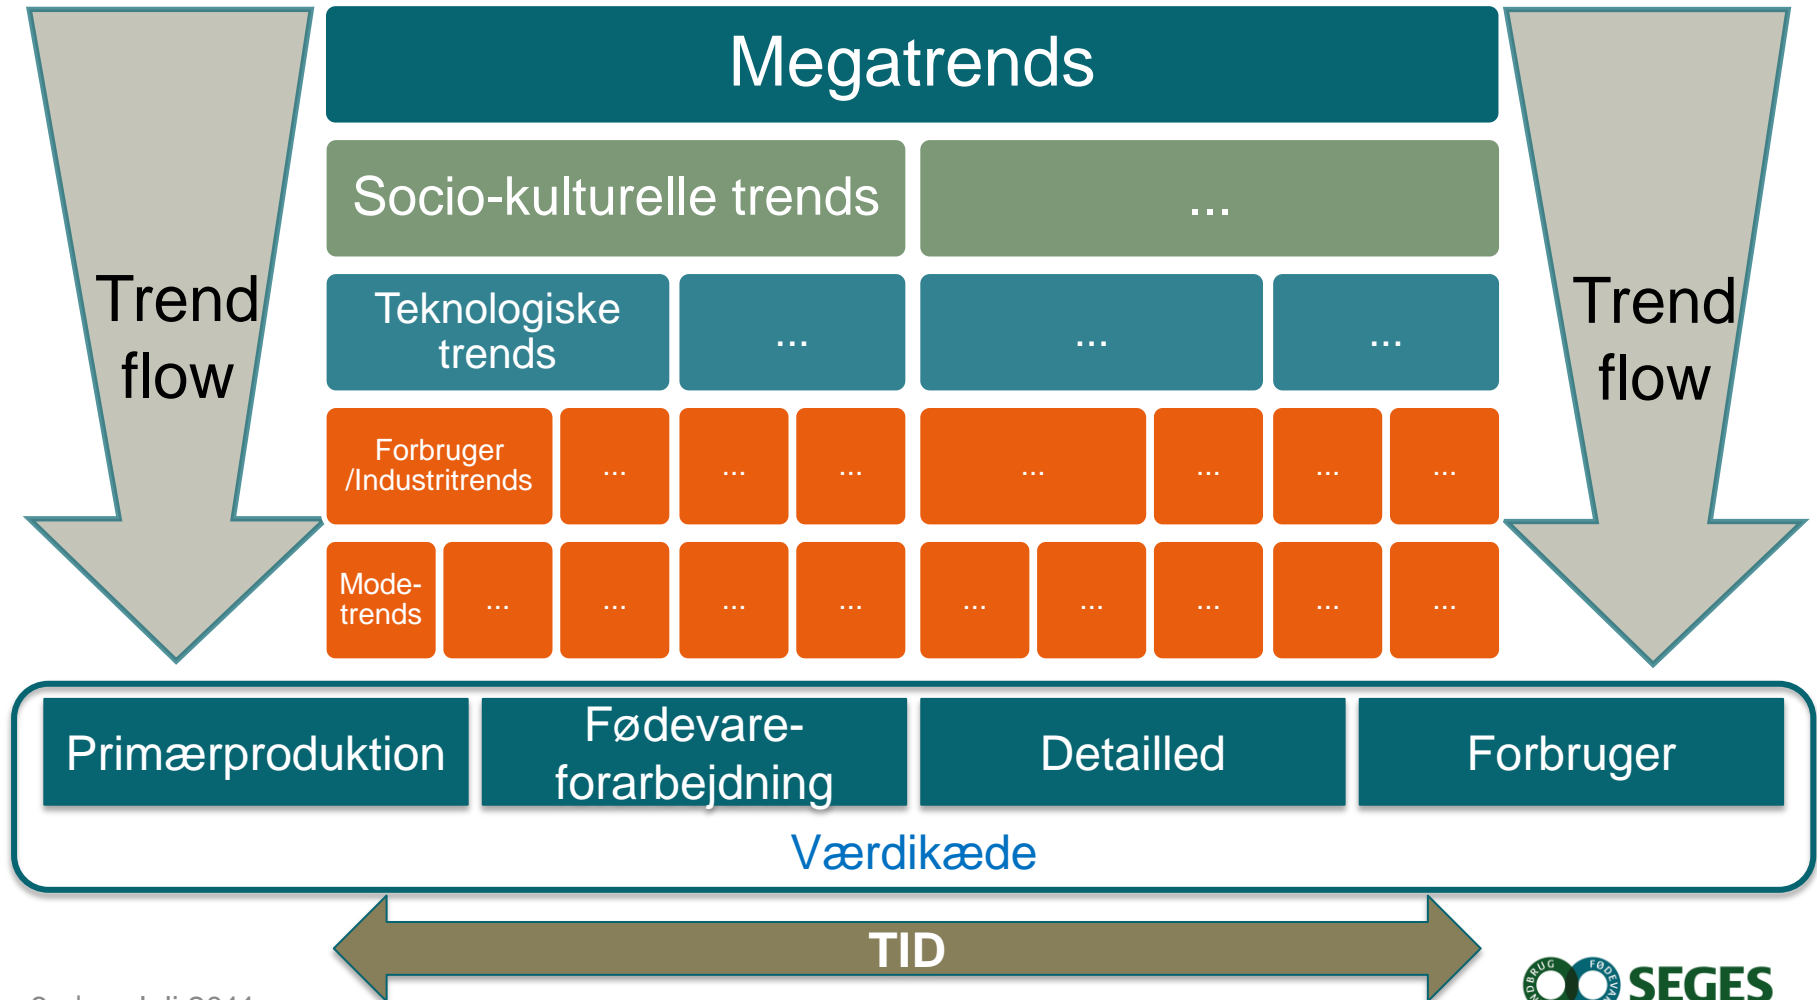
Trend flow

Megatrends

Trend flow

Socio-kulturelle trends

...

Teknologiske trends

...

...

...

Forbruger /Industritrends

...

...

...

...

...

...

...

Mode-trends

...

...

...

...

...

...

...

...

...

Primærproduktion

Fødevare-forarbejdning

Detailled

Forbruger

Værdikæde

TID

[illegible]

SEGES